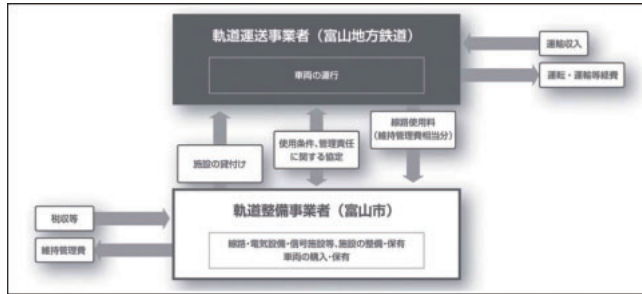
軌道運送事業者（富山地方鉄道）

車両の運行

運賃収入

運転・運輸等経費

施設の貸付け

使用条件、管理責任に関する協定

線路使用料（維持管理費相当分）

税収等

維持管理費

軌道整備事業者（富山市）

線路・電気設備・信号施設等、施設の整備・保有
車両の購入・保有